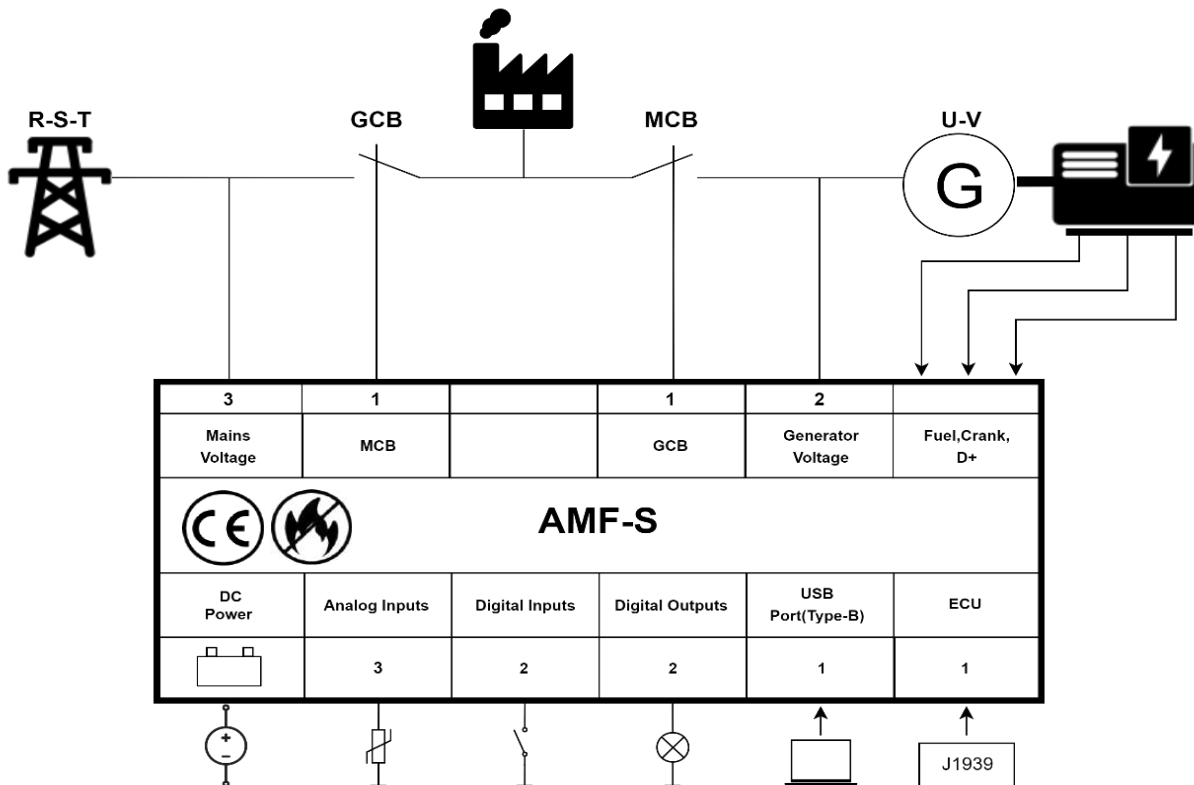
R-S-T

GCB

MCB

U-V

G

| 3 | 1 | | 1 | 2 | |
|---|---|---|---|---|---|
| Mains Voltage | MCB | | GCB | Generator Voltage | Fuel,Crank, D+ |

CE

AMF-S

| DC Power | Analog Inputs | Digital Inputs | Digital Outputs | USB Port(Type-B) | ECU |
|---|---|---|---|---|---|
| | 3 | 2 | 2 | 1 | 1 |

+
-

J1939